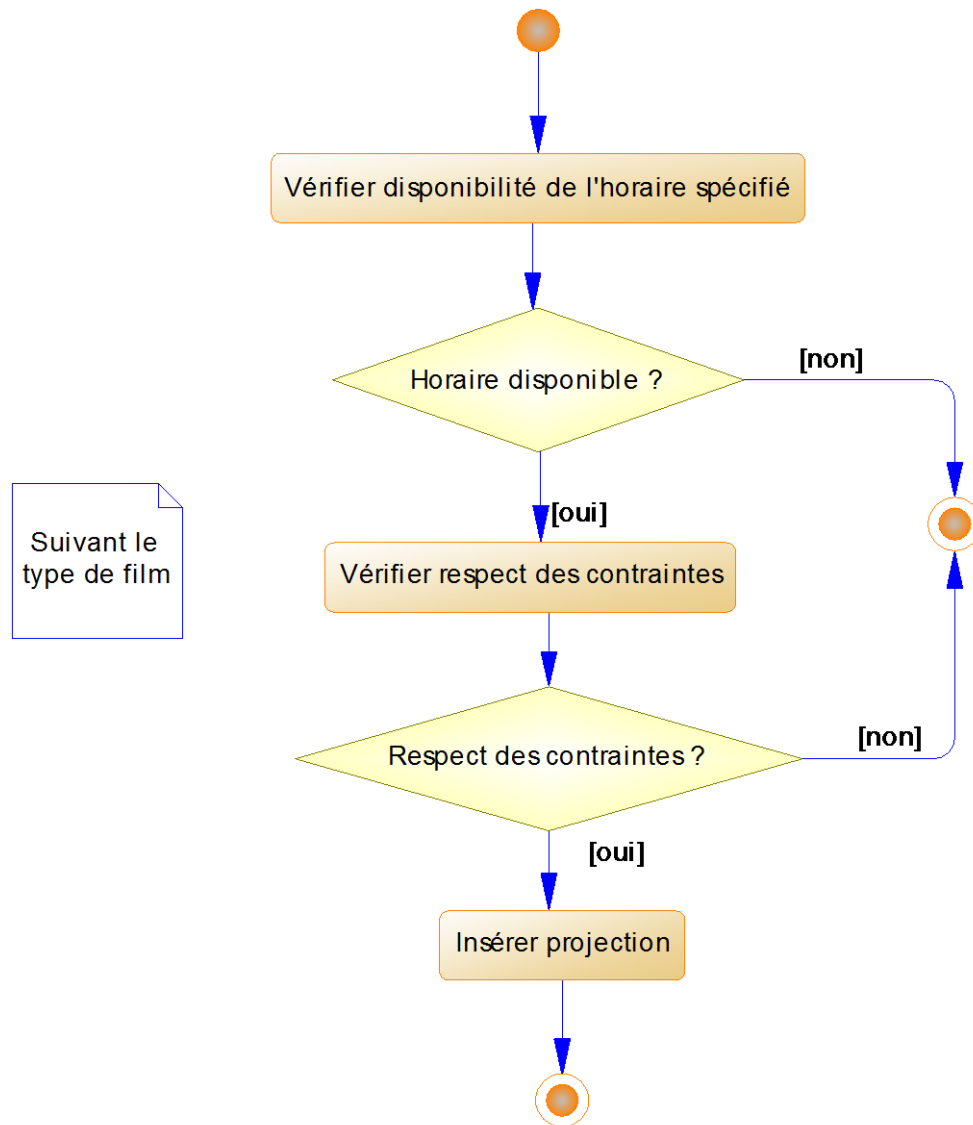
Vérifier disponibilité de l'horaire spécifié

Horaire disponible ?

[non]

[oui]

Suivant le type de film

Vérifier respect des contraintes

Respect des contraintes ?

[non]

[oui]

Insérer projection